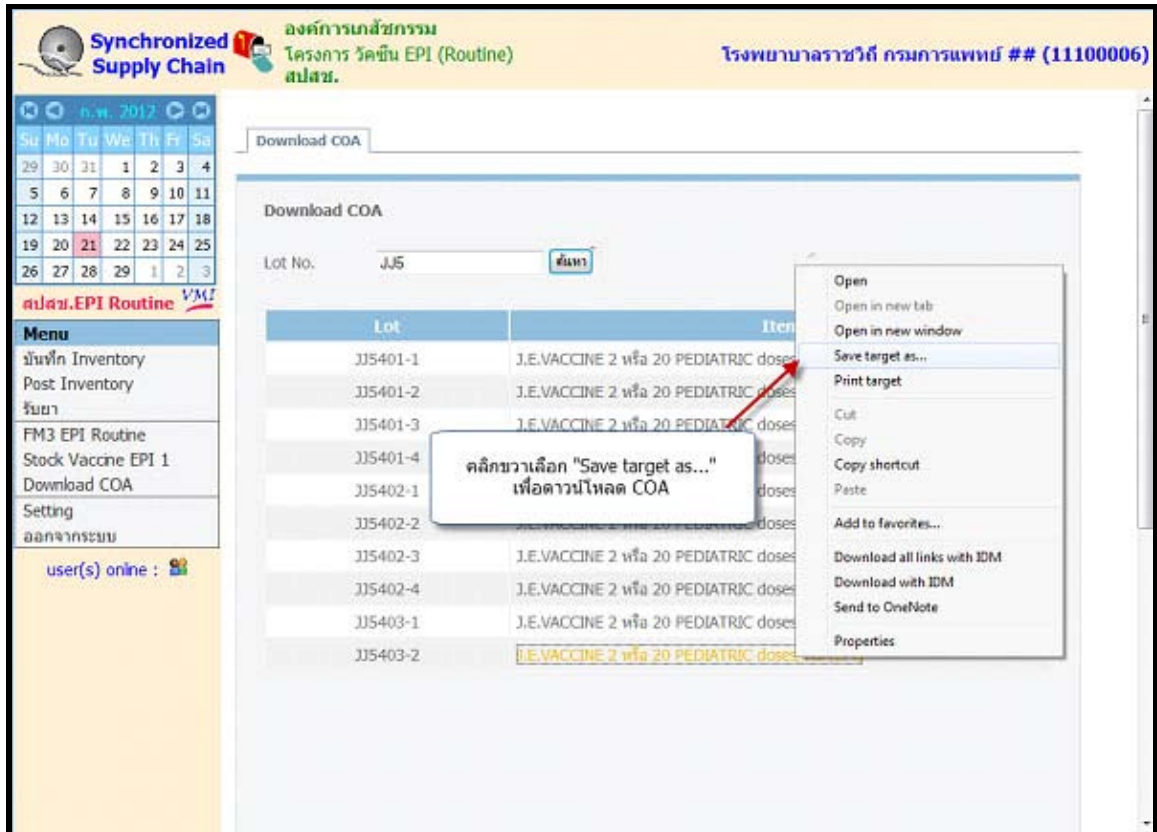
Synchronized Supply Chain

องค์การเภสัชกรรม
โครงการ วัคซีน EPI (Routine)
สปสช.

โรงพยาบาลราชวิถี กรมการแพทย์ ## (11100006)

ก.พ. 2012

| Su | Mo | Tu | We | Th | Fr | Sa |
|---|---|---|---|---|---|---|
| 29 | 30 | 31 | 1 | 2 | 3 | 4 |
| 5 | 6 | 7 | 8 | 9 | 10 | 11 |
| 12 | 13 | 14 | 15 | 16 | 17 | 18 |
| 19 | 20 | 21 | 22 | 23 | 24 | 25 |
| 26 | 27 | 28 | 29 | 1 | 2 | 3 |

สปสช.EPI Routine VMI

Menu
บันทึก Inventory
Post Inventory
รับยา
FM3 EPI Routine
Stock Vaccine EPI 1
Download COA
Setting
ออกจากระบบ

user(s) online :

Download COA

Download COA

Lot No. JJ5 ค้นหา

| Lot | Item |
|---|---|
| JJ5401-1 | J.E.VACCINE 2 หรือ 20 PEDIATRIC doses |
| JJ5401-2 | J.E.VACCINE 2 หรือ 20 PEDIATRIC doses |
| JJ5401-3 | J.E.VACCINE 2 หรือ 20 PEDIATRIC doses |
| JJ5401-4 | doses |
| JJ5402-1 | doses |
| JJ5402-2 | doses |
| JJ5402-3 | J.E.VACCINE 2 หรือ 20 PEDIATRIC doses |
| JJ5402-4 | J.E.VACCINE 2 หรือ 20 PEDIATRIC doses |
| JJ5403-1 | J.E.VACCINE 2 หรือ 20 PEDIATRIC doses |
| JJ5403-2 | J.E.VACCINE 2 หรือ 20 PEDIATRIC doses |

คลิกขวาเลือก "Save target as..."
เพื่อดาวน์โหลด COA

Open
Open in new tab
Open in new window
Save target as...
Print target
Cut
Copy
Copy shortcut
Paste
Add to favorites...
Download all links with IDM
Download with IDM
Send to OneNote
Properties